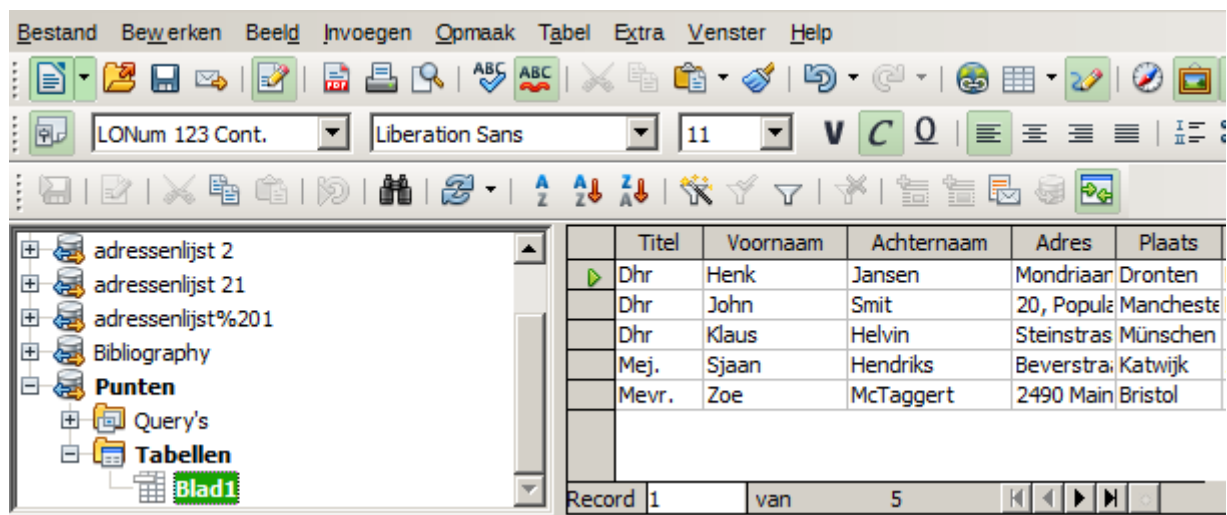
Bestand Bewerken Beeld Invoegen Opmaak Tabel Extra Venster Help

LONum 123 Cont. Liberation Sans 11 V C O

adressenlijst 2
adressenlijst 21
adressenlijst%201
Bibliography
Punten
Query's
Tabellen
Blad1

| Titel | Voornaam | Achternaam | Adres | Plaats |
|---|---|---|---|---|
| Dhr | Henk | Jansen | Mondriaar | Dronten |
| Dhr | John | Smit | 20, Popula | Mancheste |
| Dhr | Klaus | Helvin | Steinstras | Münschen |
| Mej. | Sjaan | Hendriks | Beverstra | Katwijk |
| Mevr. | Zoe | McTaggert | 2490 Main | Bristol |

Record 1 van 5